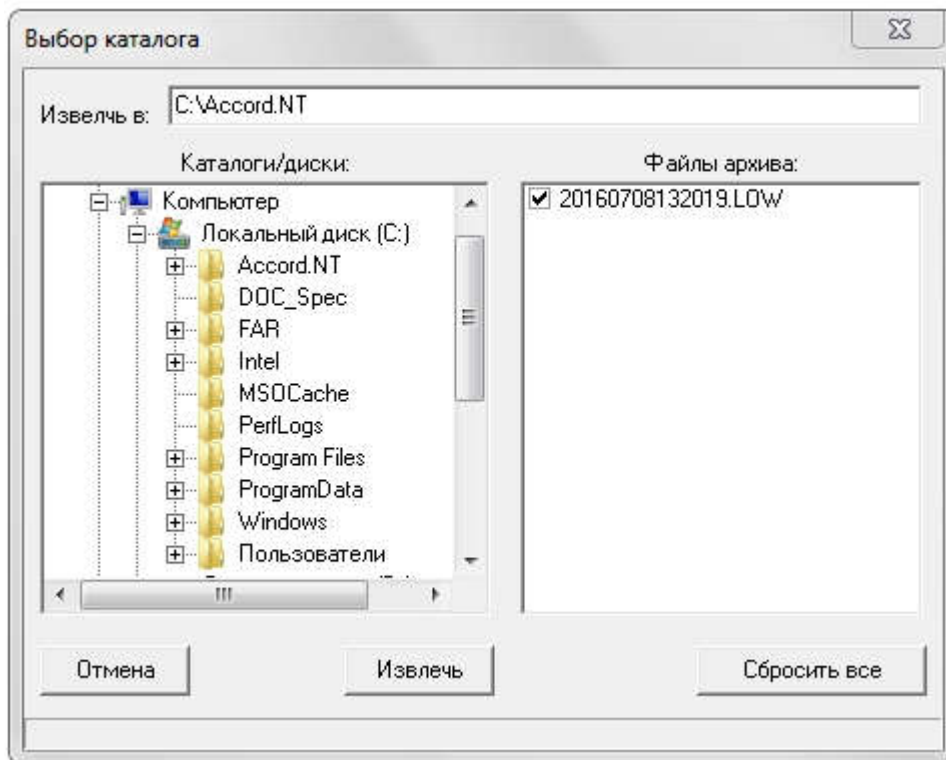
Выбор каталога

Извлечь в: C:\Accord.NT

Каталоги/диски:

Компьютер
Локальный диск (C:)
Accord.NT
DOC_Spec
FAR
Intel
MSOCache
PerfLogs
Program Files
ProgramData
Windows
Пользователи
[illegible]

Файлы архива:

☑ 20160708132019.LOW

Отмена

Извлечь

Сбросить все